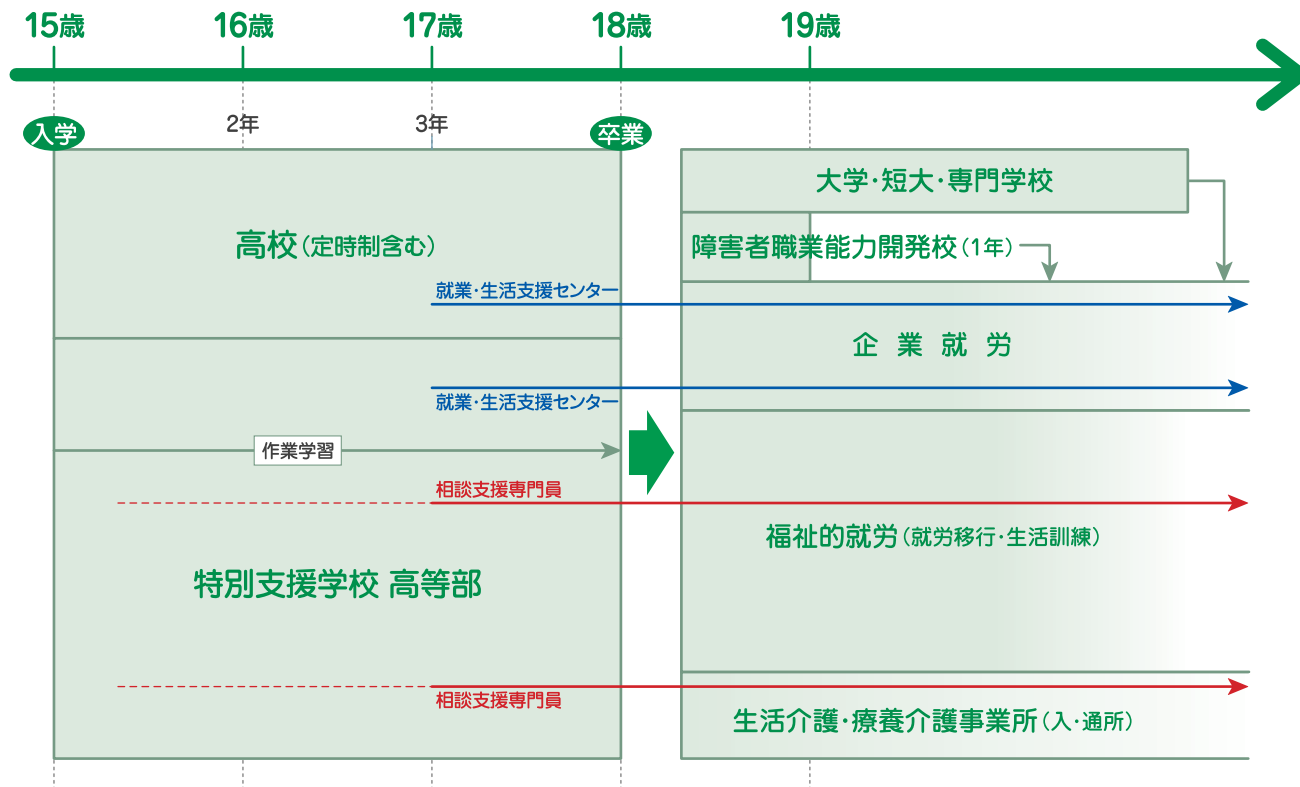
15歳　16歳　17歳　18歳　19歳

入学　2年　3年　卒業

高校(定時制含む)

就業・生活支援センター

就業・生活支援センター

作業学習

相談支援専門員

特別支援学校 高等部

相談支援専門員

大学・短大・専門学校

障害者職業能力開発校(1年)

企業就労

福祉的就労(就労移行・生活訓練)

生活介護・療養介護事業所(入・通所)